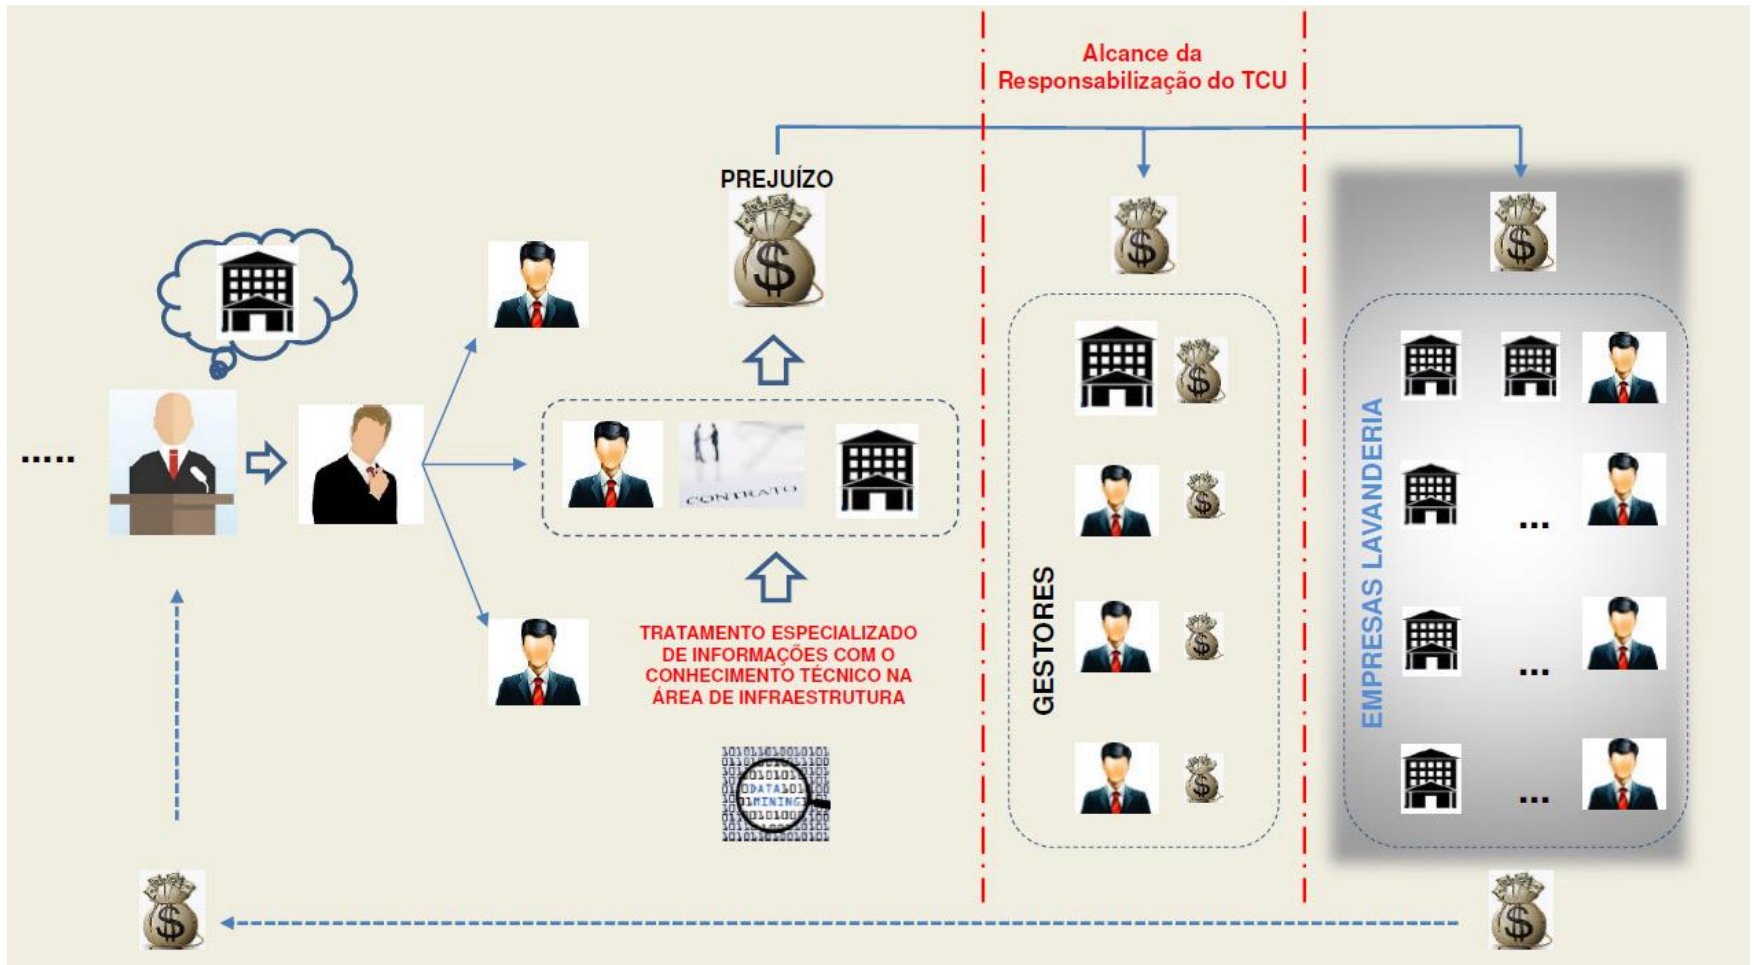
Alcance da Responsabilização do TCU

PREJUÍZO

.....

CONTRATO

TRATAMENTO ESPECIALIZADO DE INFORMAÇÕES COM O CONHECIMENTO TÉCNICO NA ÁREA DE INFRAESTRUTURA

DATA MINING

GESTORES

EMPRESAS LAVANDERIA

...

...

...